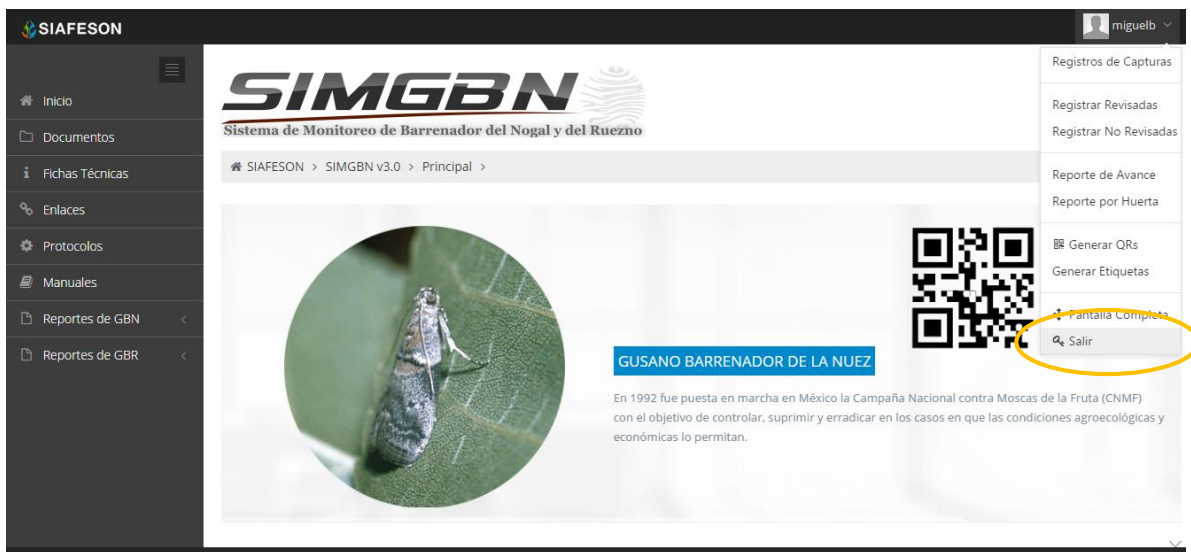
SIAFESON

miguelb

Inicio
Documentos
Fichas Técnicas
Enlaces
Protocolos
Manuales
Reportes de GBN
Reportes de GBR

SIMGBN
Sistema de Monitoreo de Barrenador del Nogal y del Ruezno

SIAFESON > SIMGBN v3.0 > Principal >

Registros de Capturas
Registrar Revisadas
Registrar No Revisadas
Reporte de Avance
Reporte por Huerta
Generar QRs
Generar Etiquetas
Pantalla Completa
Salir

GUSANO BARRENADOR DE LA NUEZ

En 1992 fue puesta en marcha en México la Campaña Nacional contra Moscas de la Fruta (CNMF) con el objetivo de controlar, suprimir y erradicar en los casos en que las condiciones agroecológicas y económicas lo permitan.